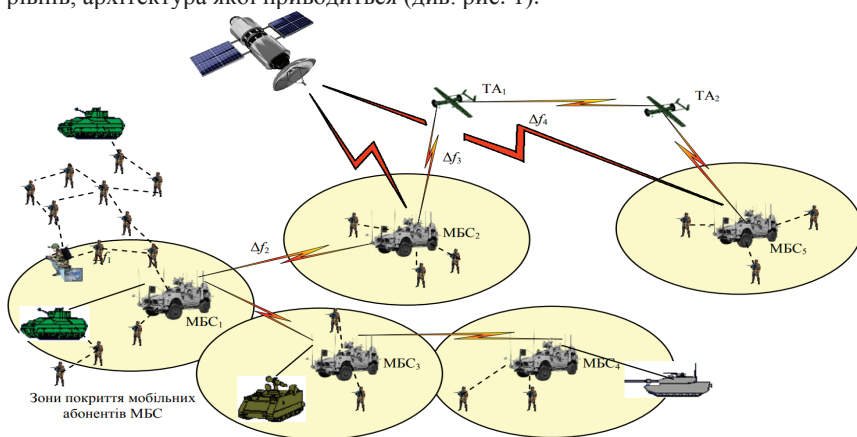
рівнь, архітектура якої приводиться (див. рис. 1).

ТА$_1$

ТА$_2$

$\Delta f_4$

$\Delta f_3$

$\Delta f_2$

$\Delta f_1$

МБС$_2$

МБС$_5$

МБС$_1$

МБС$_3$

МБС$_4$

Зони покриття мобільних абонентів МБС